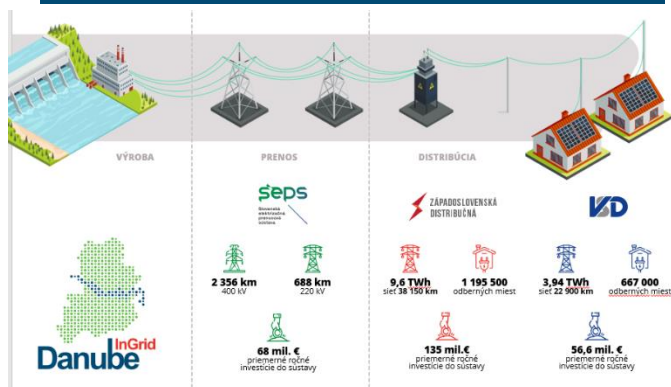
VÝROBA

PRENOS

DISTRIBÚCIA

seps
Slovenská elektrizačná prenosová sústava

ZÁPADOSLOVENSKÁ DISTRIBUČNÁ

VSD

2 356 km
400 kV

688 km
220 kV

68 mil. €
priemerné ročné investície do sústavy

9,6 TWh
sieť 38 150 km

1 195 500
odberných miest

135 mil.€
priemerné ročné investície do sústavy

3,94 TWh
sieť 22 900 km

667 000
odberných miest

56,6 mil. €
priemerné ročné investície do sústavy

Danube InGrid